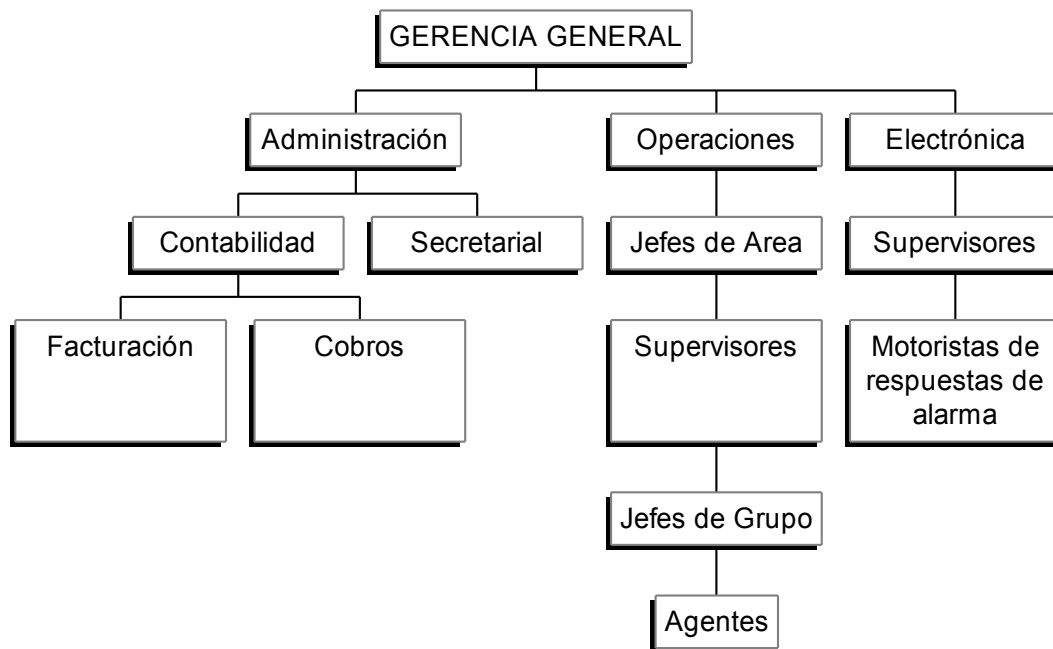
GERENCIA GENERAL

Administración

Operaciones

Electrónica

Contabilidad

Secretarial

Jefes de Area

Supervisores

Facturación

Cobros

Supervisores

Motoristas de respuestas de alarma

Jefes de Grupo

Agentes